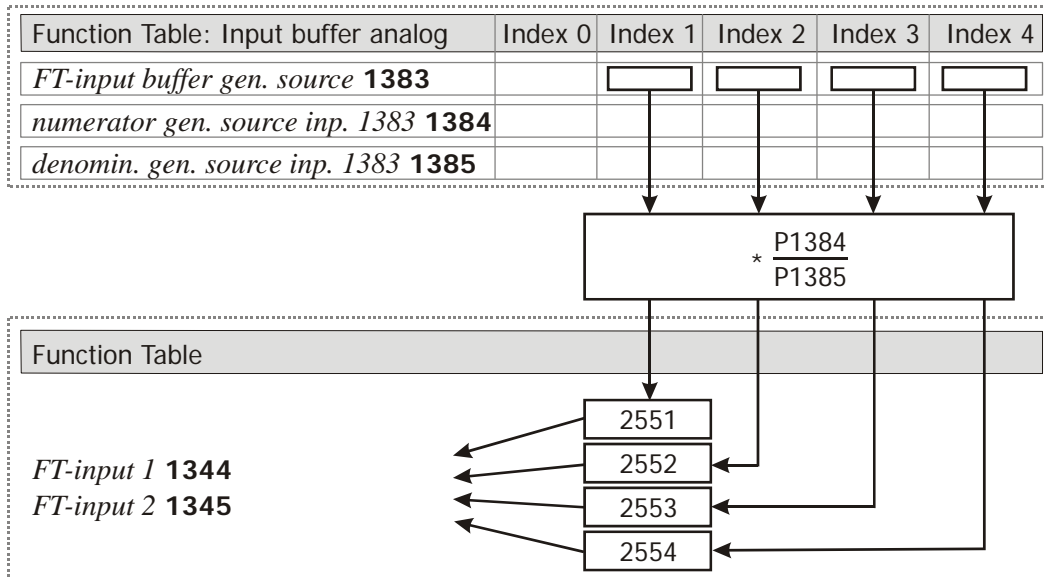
| Function Table: Input buffer analog | Index 0 | Index 1 | Index 2 | Index 3 | Index 4 |
|---|---|---|---|---|---|
| *FT-input buffer gen. source* **1383** | | | | | |
| *numerator gen. source inp. 1383* **1384** | | | | | |
| *denomin. gen. source inp. 1383* **1385** | | | | | |

$* \frac{P1384}{P1385}$

Function Table

2551
2552
2553
2554

*FT-input 1* **1344**
*FT-input 2* **1345**